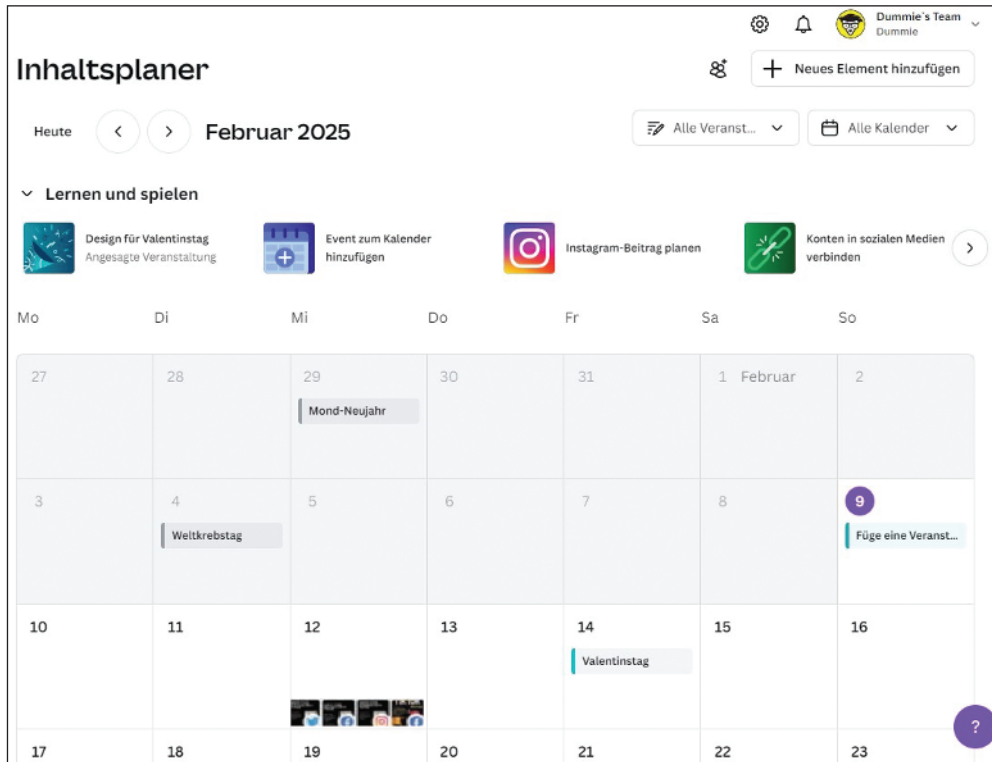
Dummie's Team
Dummie

Inhaltsplaner

Neues Element hinzufügen

Heute

Februar 2025

Alle Veranst...

Alle Kalender

Lernen und spielen

Design für Valentinstag
Angesagte Veranstaltung

Event zum Kalender hinzufügen

Instagram-Beitrag planen

Konten in sozialen Medien verbinden

| Mo | Di | Mi | Do | Fr | Sa | So |
|---|---|---|---|---|---|---|
| 27 | 28 | 29 Mond-Neujahr | 30 | 31 | 1 Februar | 2 |
| 3 | 4 Weltkrebstag | 5 | 6 | 7 | 8 | 9 Füge eine Veranst... |
| 10 | 11 | 12 | 13 | 14 Valentinstag | 15 | 16 |
| 17 | 18 | 19 | 20 | 21 | 22 | 23 |

?